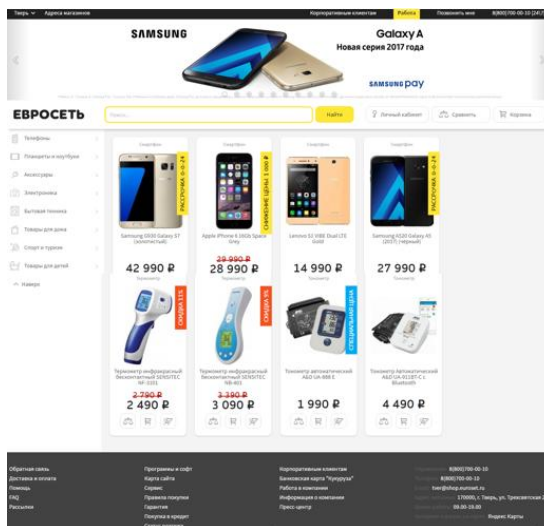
Тверь ∨ Адреса магазинов Корпоративным клиентам Работа Позвонить мне 8(800)700-00-10 (24/7)

SAMSUNG

Galaxy A
Новая серия 2017 года

SAMSUNG pay

ЕВРОСЕТЬ

Поиск Найти

Личный кабинет Сравнить Корзина

Телефоны
Планшеты и ноутбуки
Аксессуары
Электроника
Бытовая техника
Товары для дома
Спорт и туризм
Товары для детей
Наверх

Смартфон
Samsung G930 Galaxy S7 (золотистый)
РАССРОЧКА 0-0-24
42 990 ₽

Смартфон
Apple iPhone 6 16Gb Space Grey
СНИЖЕНИЕ ЦЕНЫ 1 000 ₽
29 990 ₽
28 990 ₽

Смартфон
Lenovo K5 Gold
14 990 ₽

Смартфон
Samsung A520 Galaxy A5 (2017) (черный)
РАССРОЧКА 0-0-24
27 990 ₽

Термометр
СКИДКА 11%
Термометр инфракрасный бесконтактный SENSITEC NF-3101
2 790 ₽
2 490 ₽

Термометр
СКИДКА 5%
Термометр инфракрасный бесконтактный SENSITEC NB-401
3 290 ₽
3 090 ₽

Тонометр
СПЕЦИАЛЬНАЯ ЦЕНА
Тонометр автоматический A&D UA-888 E
1 990 ₽

Тонометр
Тонометр Автоматический A&D UA-911BT-C с Bluetooth
4 490 ₽

Обратная связь
Доставка и оплата
Помощь
FAQ
Рассылки

Программы и софт
Карта сайта
Сервис
Правила покупки
Гарантия
Покупка в кредит

Корпоративным клиентам
Банковская карта "Кукуруза"
Работа в компании
Информация о компании
Пресс-центр

8(800)700-00-10
8(800)700-00-10
hser@shop.euroset.ru
170000, г. Тверь, ул. Трехсвятская 2
09.00-19.00
Яндекс Карты